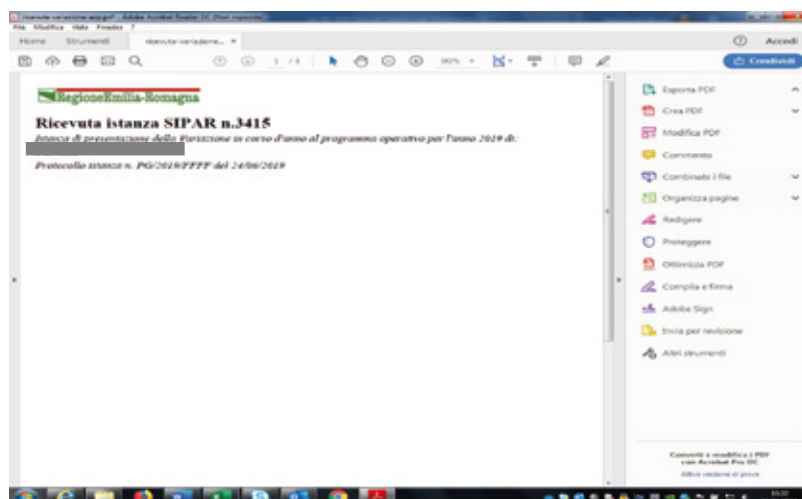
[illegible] - Adobe Acrobat Reader DC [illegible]

File Modifica Vista Finestra ?

Home Strumenti ricevuta variazione... ×

Accedi

1 / 1

Condividi

RegioneEmilia-Romagna

Ricevuta istanza SIPAR n.3415

Istanza di presentazione della Variazione in corso d'anno al programma operativo per l'anno 2019 di:

Protocollo istanza n. PG/2019/FFFF del 24/06/2019

Esporta PDF

Crea PDF

Modifica PDF

Commento

Combinare i file

Organizza pagine

Redigere

Proteggere

Ottimizza PDF

Compila e firma

Adobe Sign

Invia per revisione

Altri strumenti

Converti e modifica i PDF con Acrobat Pro DC

Attiva versione di prova